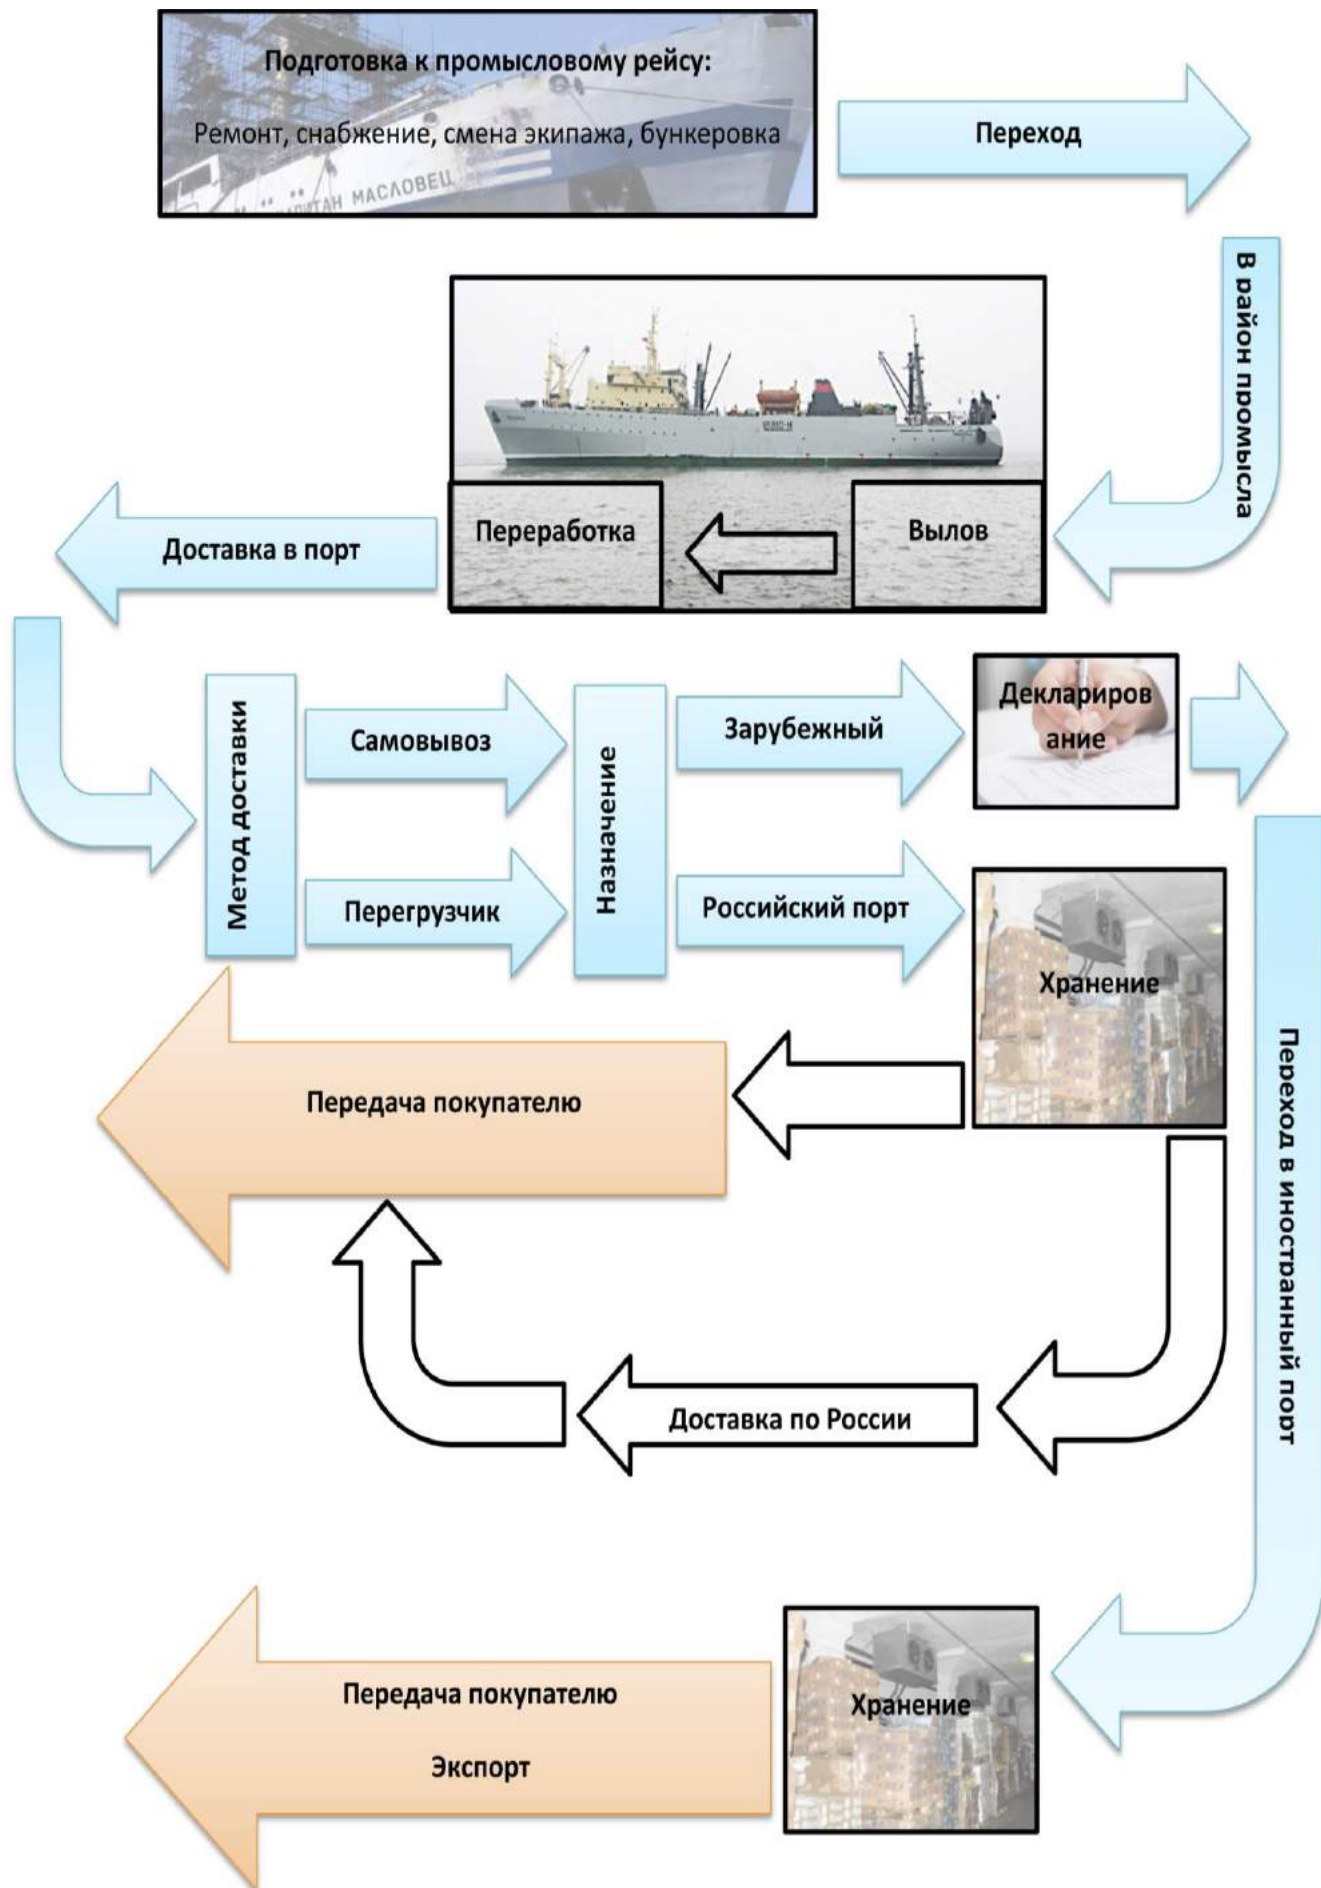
Подготовка к промысловому рейсу:

Ремонт, снабжение, смена экипажа, бункеровка

КАПИТАН МАСЛОВЕЦ

Переход

В район промысла

Вылов

Переработка

Доставка в порт

Метод доставки

Самовывоз

Перегрузчик

Назначение

Зарубежный

Декларирование

Российский порт

Хранение

Переход в иностранный порт

Передача покупателю

Доставка по России

Хранение

Передача покупателю

Экспорт